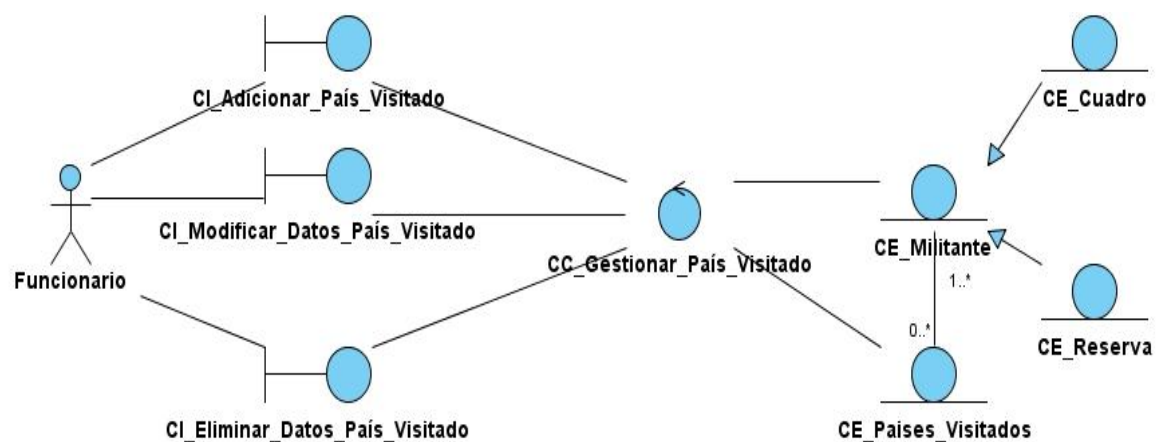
CI_Adicionar_País_Visitado

CE_Cuadro

CI_Modificar_Datos_País_Visitado

CE_Militante

Funcionario

CC_Gestionar_País_Visitado

1..*

0..*

CE_Reserva

CI_Eliminar_Datos_País_Visitado

CE_Paises_Visitados